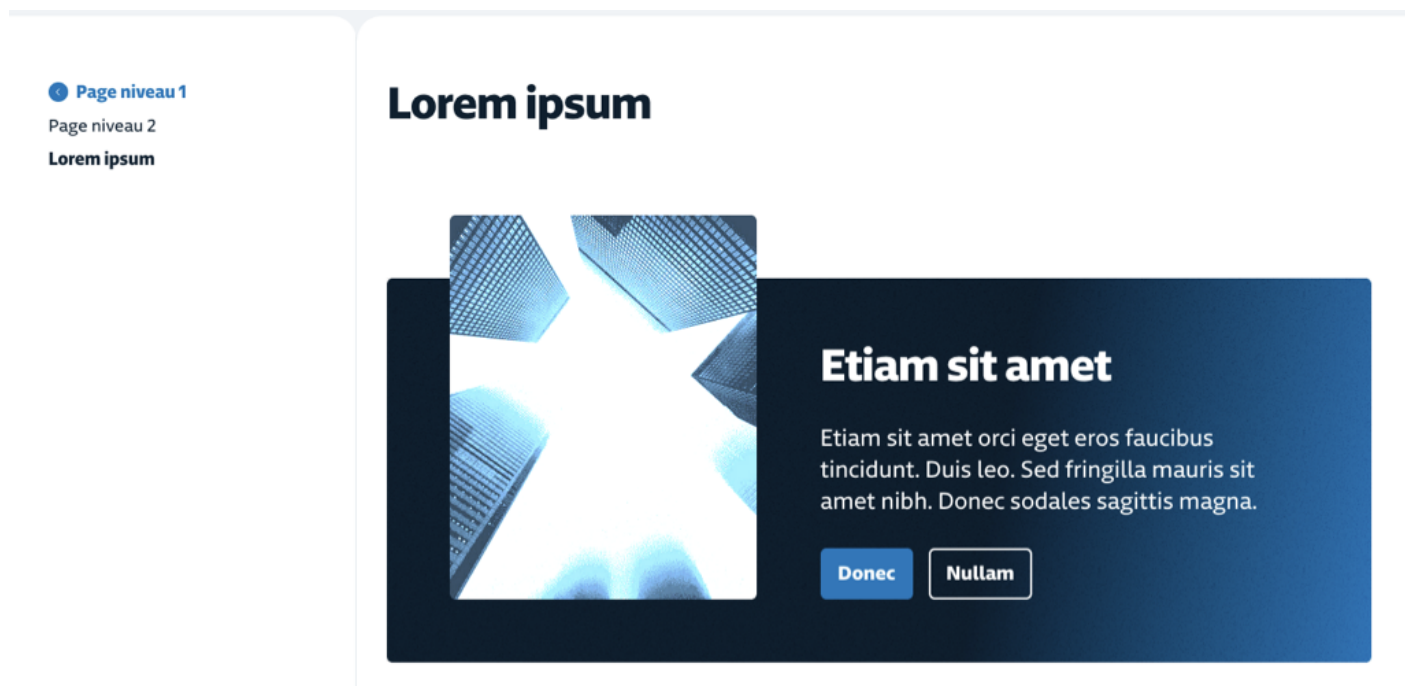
Page niveau 1
Page niveau 2
Lorem ipsum

Lorem ipsum

Etiam sit amet

Etiam sit amet orci eget eros faucibus tincidunt. Duis leo. Sed fringilla mauris sit amet nibh. Donec sodales sagittis magna.

Donec
Nullam